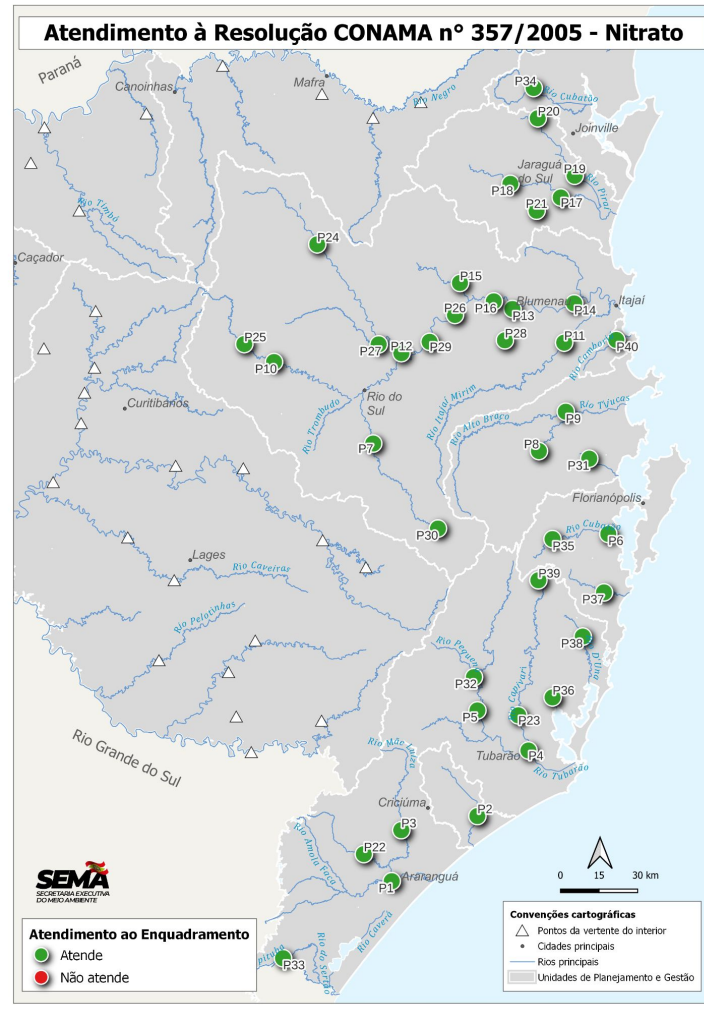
Atendimento à Resolução CONAMA n° 357/2005 - Nitrato

Paraná
Canoinhas
Mafra
Rio Negro
Rio Cubatão
Joinville
Jaraguá do Sul
Rio Itapocu
Rio Timbó
Caçador
Blumenau
Itajaí
Rio Camboriú
Curitibanos
Rio do Sul
Rio Trombudo
Rio Itajaí Mirim
Rio Alto Braço
Rio Tijucas
Florianópolis
Rio Cubatão
Lages
Rio Caveiras
Rio Pelotinhas
Rio Capivari
Rio D'Una
Rio Tubarão
Tubarão
Rio Braço do Norte
Rio Mãe Luzia
Criciúma
Rio Araranguá
Araranguá
Rio Amola Faca
Rio Caverá
Rio Mampituba
Rio do Sertão
Rio Grande do Sul

P34 P20 P19 P18 P21 P17 P24 P15 P16 P26 P13 P14 P28 P11 P40 P25 P27 P12 P29 P10 P9 P7 P8 P31 P30 P35 P6 P39 P37 P38 P32 P36 P5 P23 P4 P2 P3 P22 P1 P33

SEMA SECRETARIA EXECUTIVA DO MEIO AMBIENTE

0 15 30 km

Atendimento ao Enquadramento
Atende
Não atende

Convenções cartográficas
Pontos da vertente do interior
Cidades principais
Rios principais
Unidades de Planejamento e Gestão